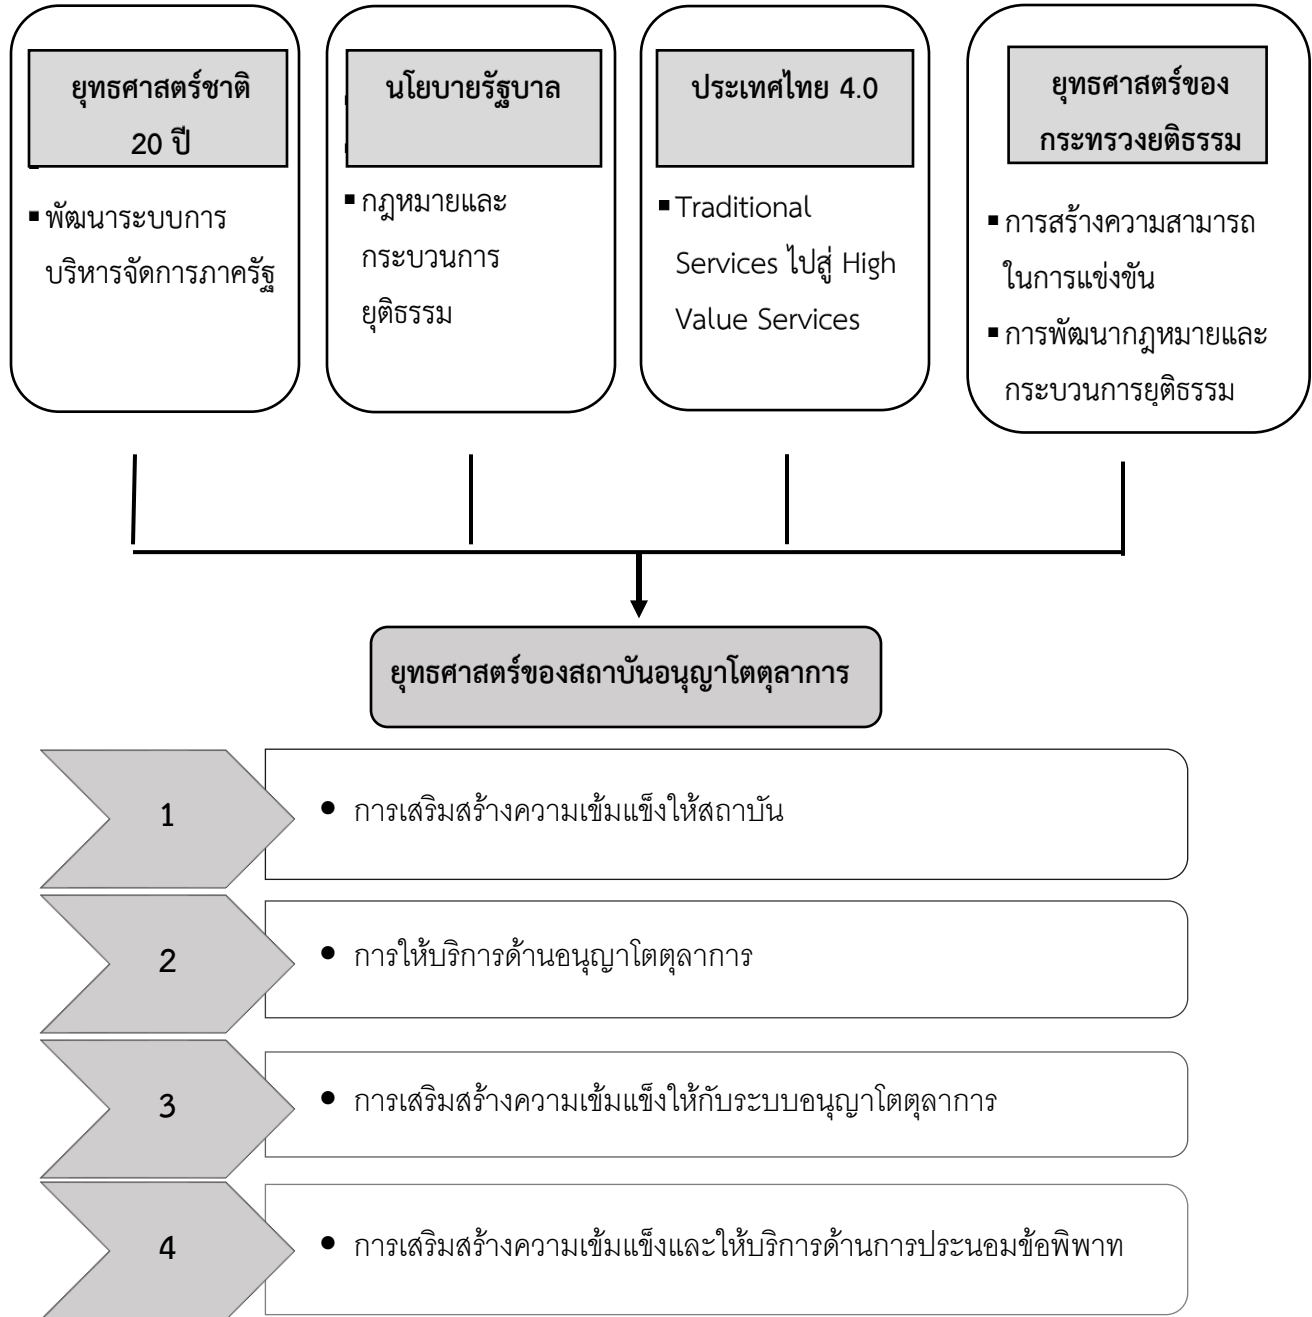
ยุทธศาสตร์ชาติ 20 ปี

▪ พัฒนาระบบการบริหารจัดการภาครัฐ

นโยบายรัฐบาล

▪ กฎหมายและกระบวนการยุติธรรม

ประเทศไทย 4.0

▪ Traditional Services ไปสู่ High Value Services

ยุทธศาสตร์ของกระทรวงยุติธรรม

▪ การสร้างความสามารถในการแข่งขัน

▪ การพัฒนากฎหมายและกระบวนการยุติธรรม

ยุทธศาสตร์ของสถาบันอนุญาโตตุลาการ

1 • การเสริมสร้างความเข้มแข็งให้สถาบัน

2 • การให้บริการด้านอนุญาโตตุลาการ

3 • การเสริมสร้างความเข้มแข็งให้กับระบบอนุญาโตตุลาการ

4 • การเสริมสร้างความเข้มแข็งและให้บริการด้านการประนอมข้อพิพาท